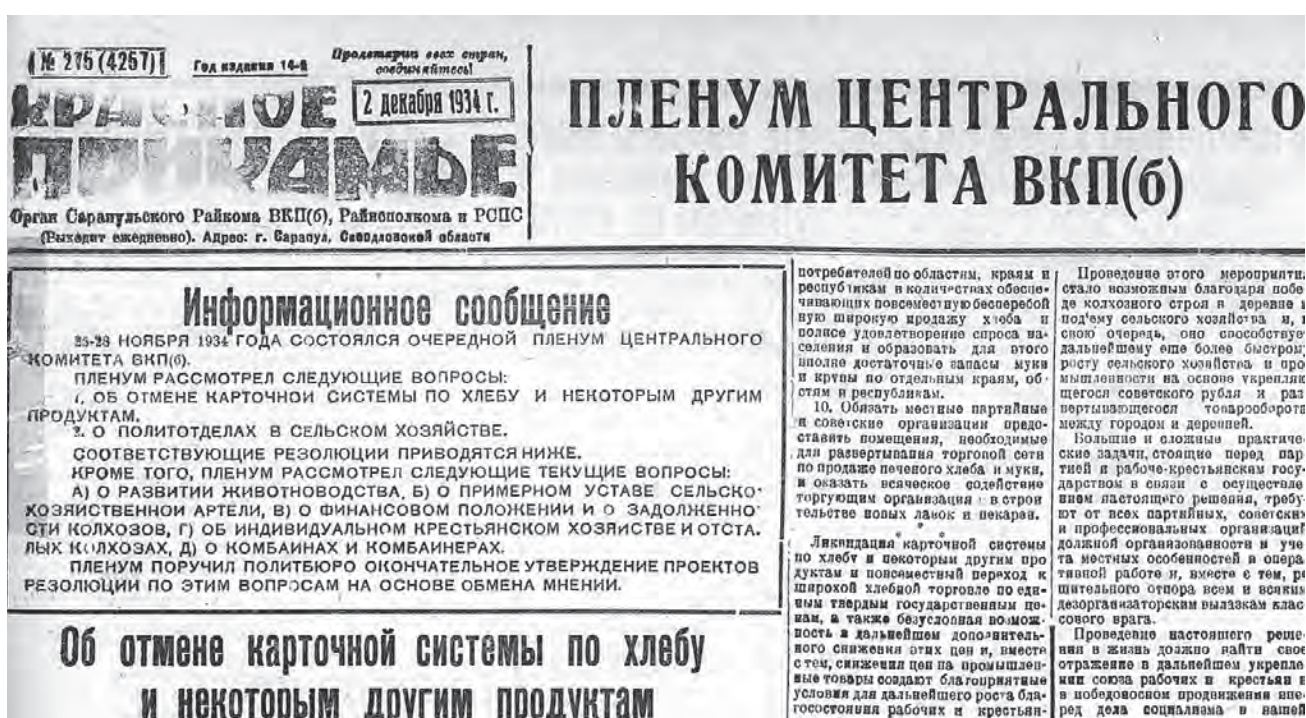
№ 275 (4257) Год издания 14-й Пролетарии всех стран, соединяйтесь!

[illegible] 2 декабря 1934 г.

Орган Сарапульского Райкома ВКП(б), Райисполкома и РСПС (Выходит ежедневно). Адрес: г. Сарапул, Свердловской области

ПЛЕНУМ ЦЕНТРАЛЬНОГО КОМИТЕТА ВКП(б)

Информационное сообщение

25-28 НОЯБРЯ 1934 ГОДА СОСТОЯЛСЯ ОЧЕРЕДНОЙ ПЛЕНУМ ЦЕНТРАЛЬНОГО КОМИТЕТА ВКП(б).

ПЛЕНУМ РАССМОТРЕЛ СЛЕДУЮЩИЕ ВОПРОСЫ:

1. ОБ ОТМЕНЕ КАРТОЧНОЙ СИСТЕМЫ ПО ХЛЕБУ И НЕКОТОРЫМ ДРУГИМ ПРОДУКТАМ.

2. О ПОЛИТОТДЕЛАХ В СЕЛЬСКОМ ХОЗЯЙСТВЕ.

СООТВЕТСТВУЮЩИЕ РЕЗОЛЮЦИИ ПРИВОДЯТСЯ НИЖЕ.

КРОМЕ ТОГО, ПЛЕНУМ РАССМОТРЕЛ СЛЕДУЮЩИЕ ТЕКУЩИЕ ВОПРОСЫ:

А) О РАЗВИТИИ ЖИВОТНОВОДСТВА, Б) О ПРИМЕРНОМ УСТАВЕ СЕЛЬСКОХОЗЯЙСТВЕННОЙ АРТЕЛИ, В) О ФИНАНСОВОМ ПОЛОЖЕНИИ И О ЗАДОЛЖЕННОСТИ КОЛХОЗОВ, Г) ОБ ИНДИВИДУАЛЬНОМ КРЕСТЬЯНСКОМ ХОЗЯЙСТВЕ И ОТСТАЛЫХ КОЛХОЗАХ, Д) О КОМБАЙНАХ И КОМБАЙНЕРАХ.

ПЛЕНУМ ПОРУЧИЛ ПОЛИТБЮРО ОКОНЧАТЕЛЬНОЕ УТВЕРЖДЕНИЕ ПРОЕКТОВ РЕЗОЛЮЦИИ ПО ЭТИМ ВОПРОСАМ НА ОСНОВЕ ОБМЕНА МНЕНИИ.

Об отмене карточной системы по хлебу и некоторым другим продуктам

потребителей по областям, краям и республикам в количествах обеспечивающих повсеместную бесперебойную широкую продажу хлеба и полное удовлетворение спроса населения и образовать для этого вполне достаточные запасы муки и крупы по отдельным краям, обстям и республикам.

10. Обязать местные партийные и советские организации предоставить помещения, необходимые для развертывания торговой сети по продаже печеного хлеба и муки, и оказать всяческое содействие торгующим организациям в строительстве новых лавок и пекарен.

Ликвидация карточной системы по хлебу и некоторым другим продуктам и повсеместный переход к широкой хлебной торговле по единым твердым государственным ценам, а также безусловная возможность в дальнейшем дополнительного снижения этих цен и, вместе с тем, снижения цен на промышленные товары создают благоприятные условия для дальнейшего роста благосостояния рабочих и крестьян-

Проведение этого мероприятия стало возможным благодаря победе колхозного строя в деревне и подъему сельского хозяйства и, в свою очередь, оно способствует дальнейшему еще более быстрому росту сельского хозяйства и промышленности на основе укрепляющегося советского рубля и развертывающегося товарооборота между городом и деревней.

Большие и сложные практические задачи, стоящие перед партией и рабоче-крестьянским государством в связи с осуществлением настоящего решения, требуют от всех партийных, советских и профессиональных организаций должной организованности и учета местных особенностей в оперативной работе и, вместе с тем, решительного отпора всем и всяким дезорганизаторским вылазкам классового врага.

Проведение настоящего решения в жизнь должно найти свое отражение в дальнейшем укреплении союза рабочих и крестьян и в победоносном продвижении вперед дела социализма в нашей